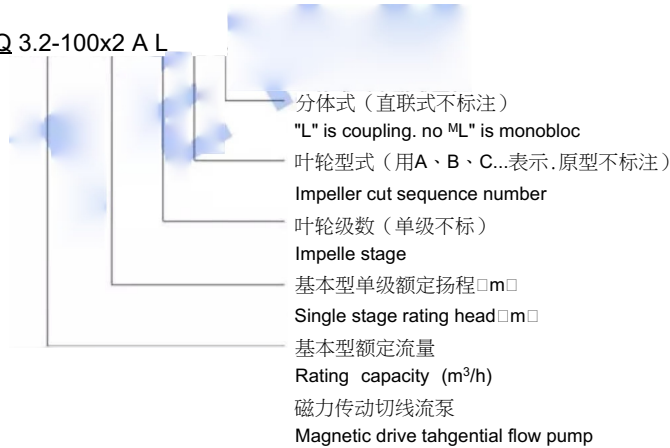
Q 3.2-100x2 A L

分体式（直联式不标注）
"L" is coupling. no "L" is monobloc

叶轮型式（用A、B、C...表示.原型不标注）
Impeller cut sequence number

叶轮级数（单级不标）
Impelle stage

基本型单级额定扬程□m□
Single stage rating head□m□

基本型额定流量
Rating capacity (m$^3$/h)

磁力传动切线流泵
Magnetic drive tahgential flow pump